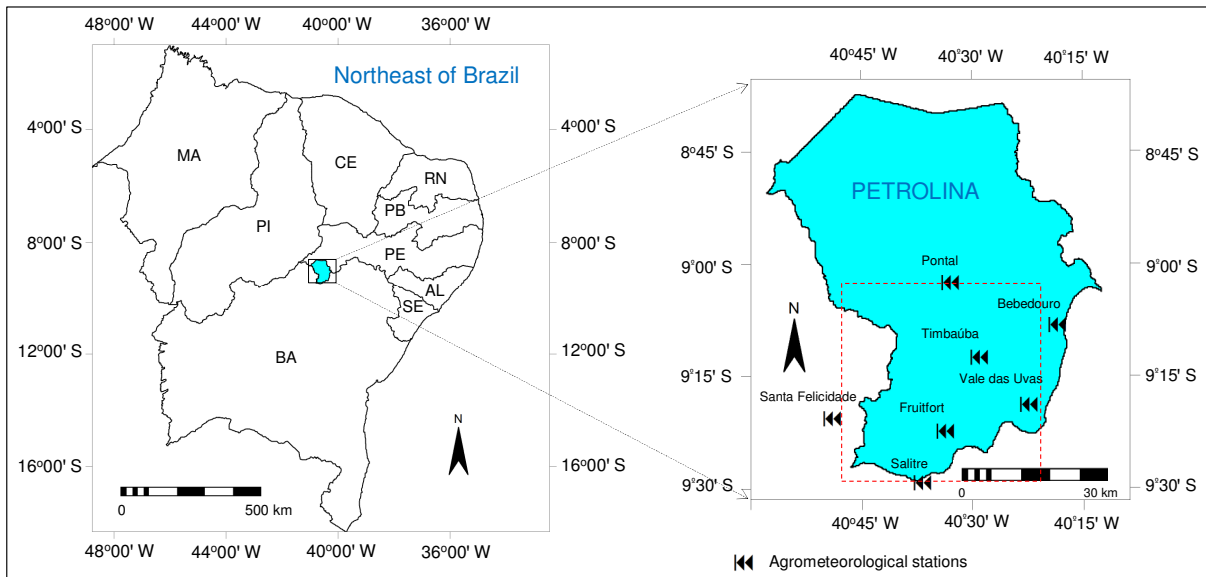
48º00' W 44º00' W 40º00' W 36º00' W

Northeast of Brazil

4º00' S
4º00' S

MA
CE
RN
PB
PI
PE
AL
SE
BA

8º00' S
8º00' S
12º00' S
12º00' S
16º00' S
16º00' S

N

0 500 km

48º00' W 44º00' W 40º00' W 36º00' W

40º45' W 40º30' W 40º15' W

8º45' S
8º45' S

PETROLINA

9º00' S
9º00' S

Pontal
Bebedouro
Timbaúba

N

9º15' S
9º15' S

Vale das Uvas
Santa Felicidade
Fruitfort
Salitre

9º30' S
9º30' S

0 30 km

40º45' W 40º30' W 40º15' W

Agrometeorological stations